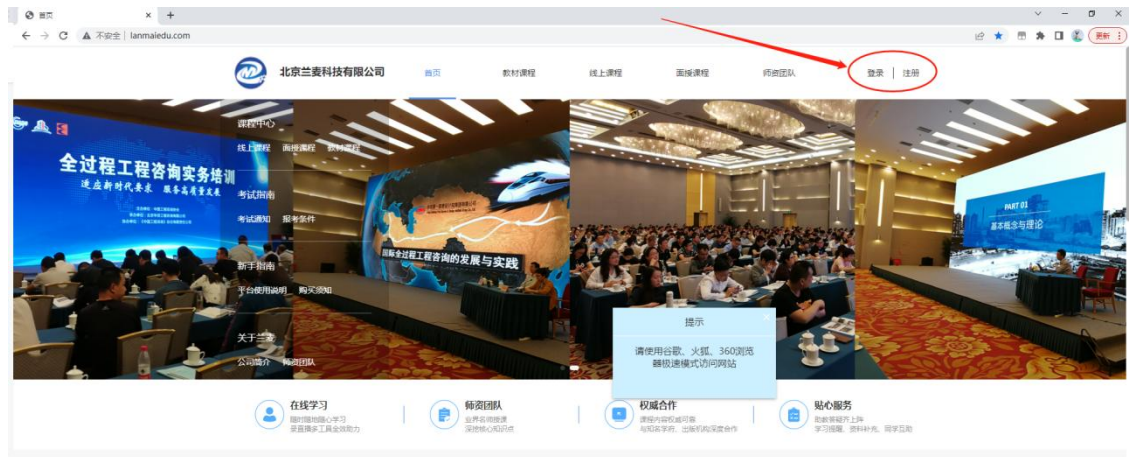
首页 × +

不安全 | lanmaiedu.com

更新

北京兰麦科技有限公司

首页 教材课程 线上课程 面授课程 师资团队 登录 | 注册

全过程工程咨询实务培训

适应新时代要求 服务高质量发展

课程中心

线上课程 面授课程 教材课程

考试指南

考试通知 报考条件

新手指南

平台使用说明 购买须知

关于兰麦

公司简介 师资团队

国际全过程工程咨询的发展与实践

PART 01

基本概念与理论

提示

请使用谷歌、火狐、360浏览器极速模式访问网站

在线学习

随时随地随心学习 妥善携多工具全效助力

师资团队

业界名师授课 深挖核心知识点

权威合作

课程内容权威可靠 与知名学府、出版机构深度合作

贴心服务

助教答疑齐上阵 学习提醒、资料补充、同学互助